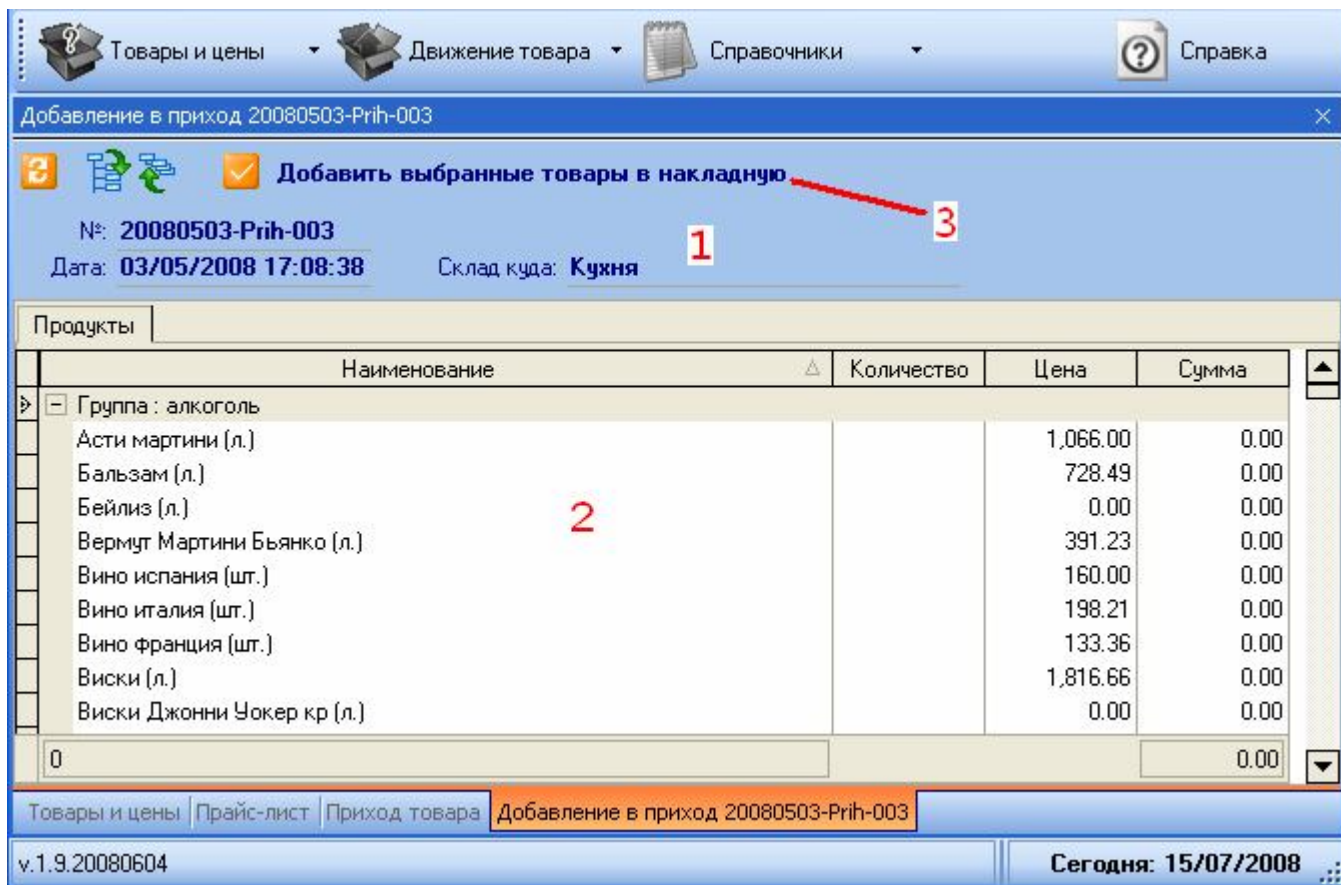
Товары и цены Движение товара Справочники Справка

Добавление в приход 20080503-Prih-003

Добавить выбранные товары в накладную

3

№: 20080503-Prih-003

Дата: 03/05/2008 17:08:38

Склад куда: Кухня

1

Продукты

| Наименование | Количество | Цена | Сумма |
|---|---|---|---|
| Группа : алкоголь | | | |
| Асти мартини (л.) | | 1,066.00 | 0.00 |
| Бальзам (л.) | | 728.49 | 0.00 |
| Бейлиз (л.) | | 0.00 | 0.00 |
| Вермут Мартини Бьянко (л.) | | 391.23 | 0.00 |
| Вино испания (шт.) | | 160.00 | 0.00 |
| Вино италия (шт.) | | 198.21 | 0.00 |
| Вино франция (шт.) | | 133.36 | 0.00 |
| Виски (л.) | | 1,816.66 | 0.00 |
| Виски Джонни Уокер кр (л.) | | 0.00 | 0.00 |
| 0 | | | 0.00 |

2

Товары и цены Прайс-лист Приход товара Добавление в приход 20080503-Prih-003

v.1.9.20080604

Сегодня: 15/07/2008